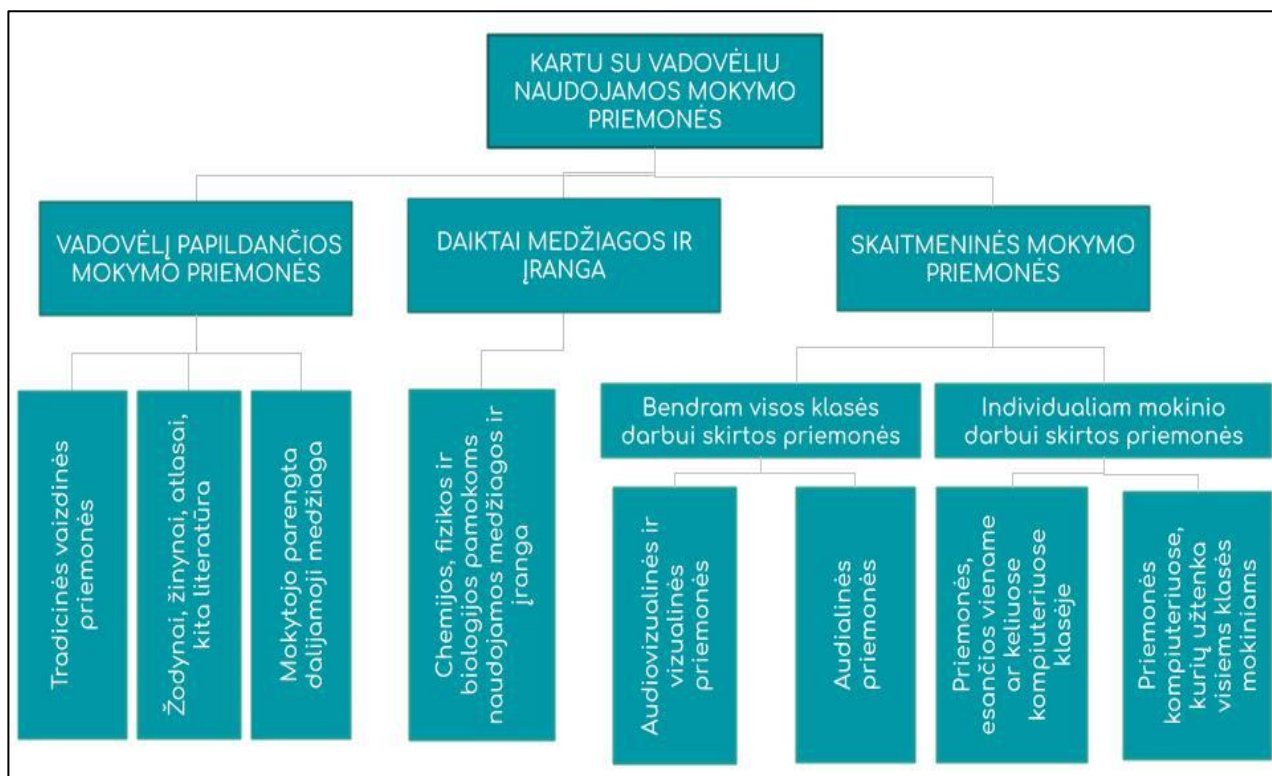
KARTU SU VADOVĖLIU NAUDOJAMOS MOKYMO PRIEMONĖS

VADOVĖLĮ PAPILDANČIOS MOKYMO PRIEMONĖS

DAIKTAI MEDŽIAGOS IR ĮRANGA

SKAITMENINĖS MOKYMO PRIEMONĖS

Tradicinės vaizdinės priemonės

Žodynai, žinynai, atlasai, kita literatūra

Mokytojo parengta dalijamoji medžiaga

Chemijos, fizikos ir biologijos pamokoms naudojamos medžiagos ir įranga

Bendram visos klasės darbui skirtos priemonės

Individualiam mokinio darbui skirtos priemonės

Audiovizualinės ir vizualinės priemonės

Audialinės priemonės

Priemonės, esančios viename ar keliuose kompiuteriuose klasėje

Priemonės kompiuteriuose, kurių užtenka visiems klasės mokiniams